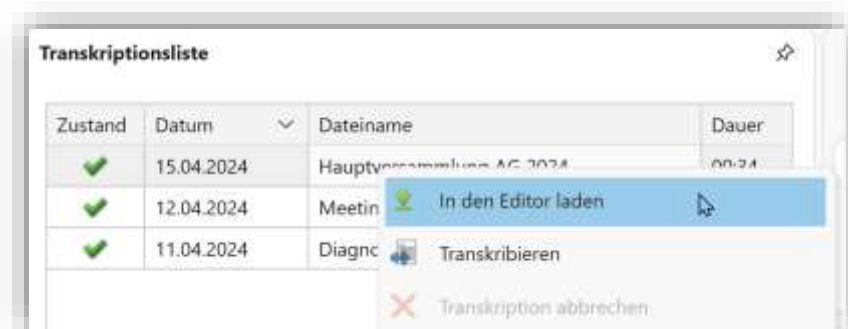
Transkriptionsliste

| Zustand | Datum | Dateiname | Dauer |
|---|---|---|---|
| ✔ | 15.04.2024 | Hauptversammlung AG 2024 | 00:34 |
| ✔ | 12.04.2024 | Meetin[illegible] | |
| ✔ | 11.04.2024 | Diagno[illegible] | |

In den Editor laden

Transkribieren

Transkription abbrechen